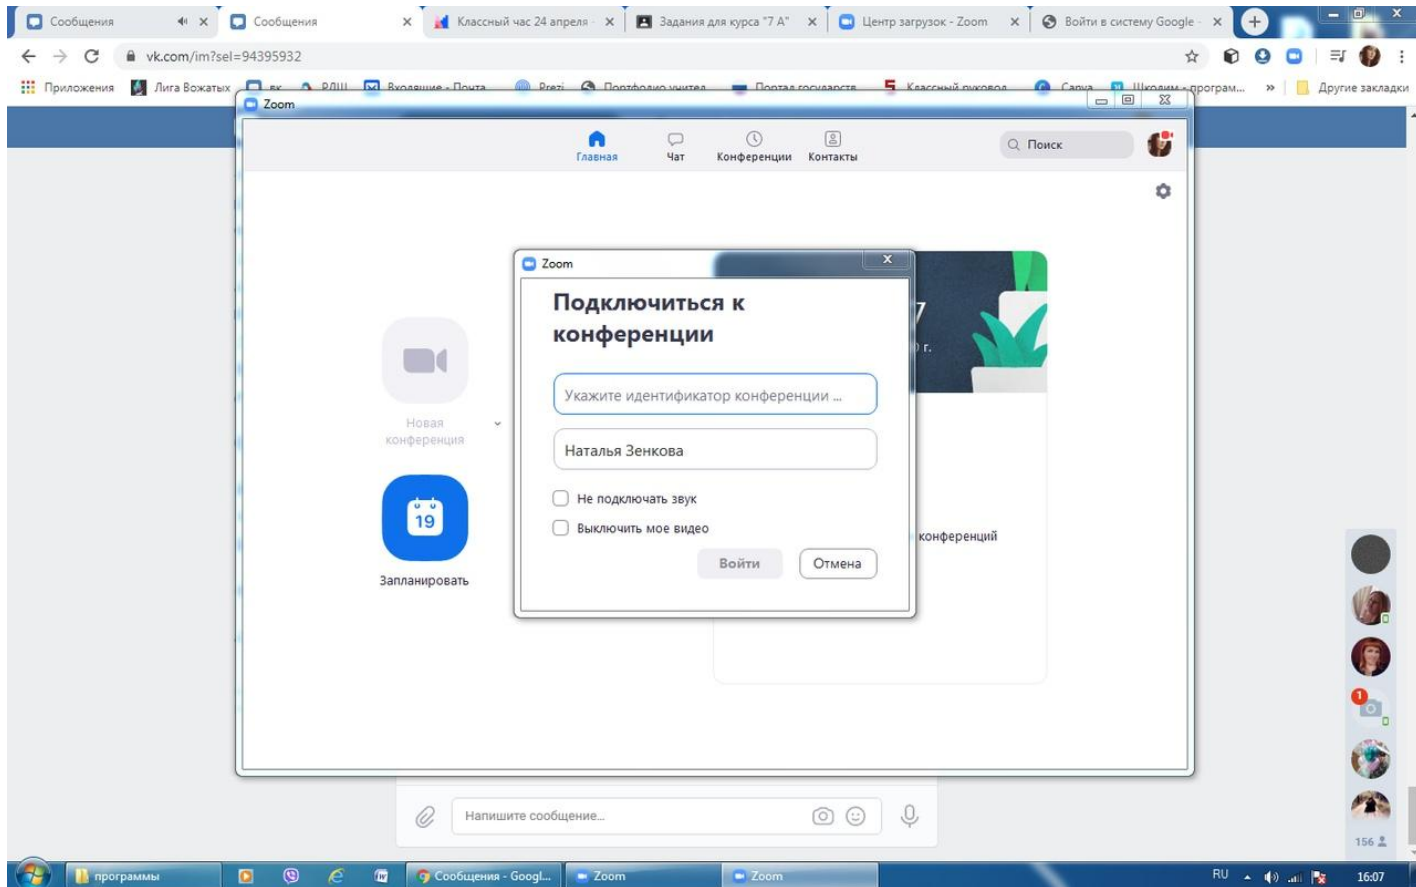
Сообщения
Сообщения
Классный час 24 апреля
Задания для курса "7 А"
Центр загрузок - Zoom
Войти в систему Google

vk.com/im?sel=94395932

Приложения
Лига Вожатых
Другие закладки

Zoom

Главная
Чат
Конференции
Контакты
Поиск

Новая конференция
Запланировать

Zoom
Подключиться к конференции
Укажите идентификатор конференции ...
Наталья Зенкова
Не подключать звук
Выключить мое видео
Войти
Отмена

конференций

Напишите сообщение...

156

программы
Сообщения - Googl...
Zoom
Zoom
RU
16:07